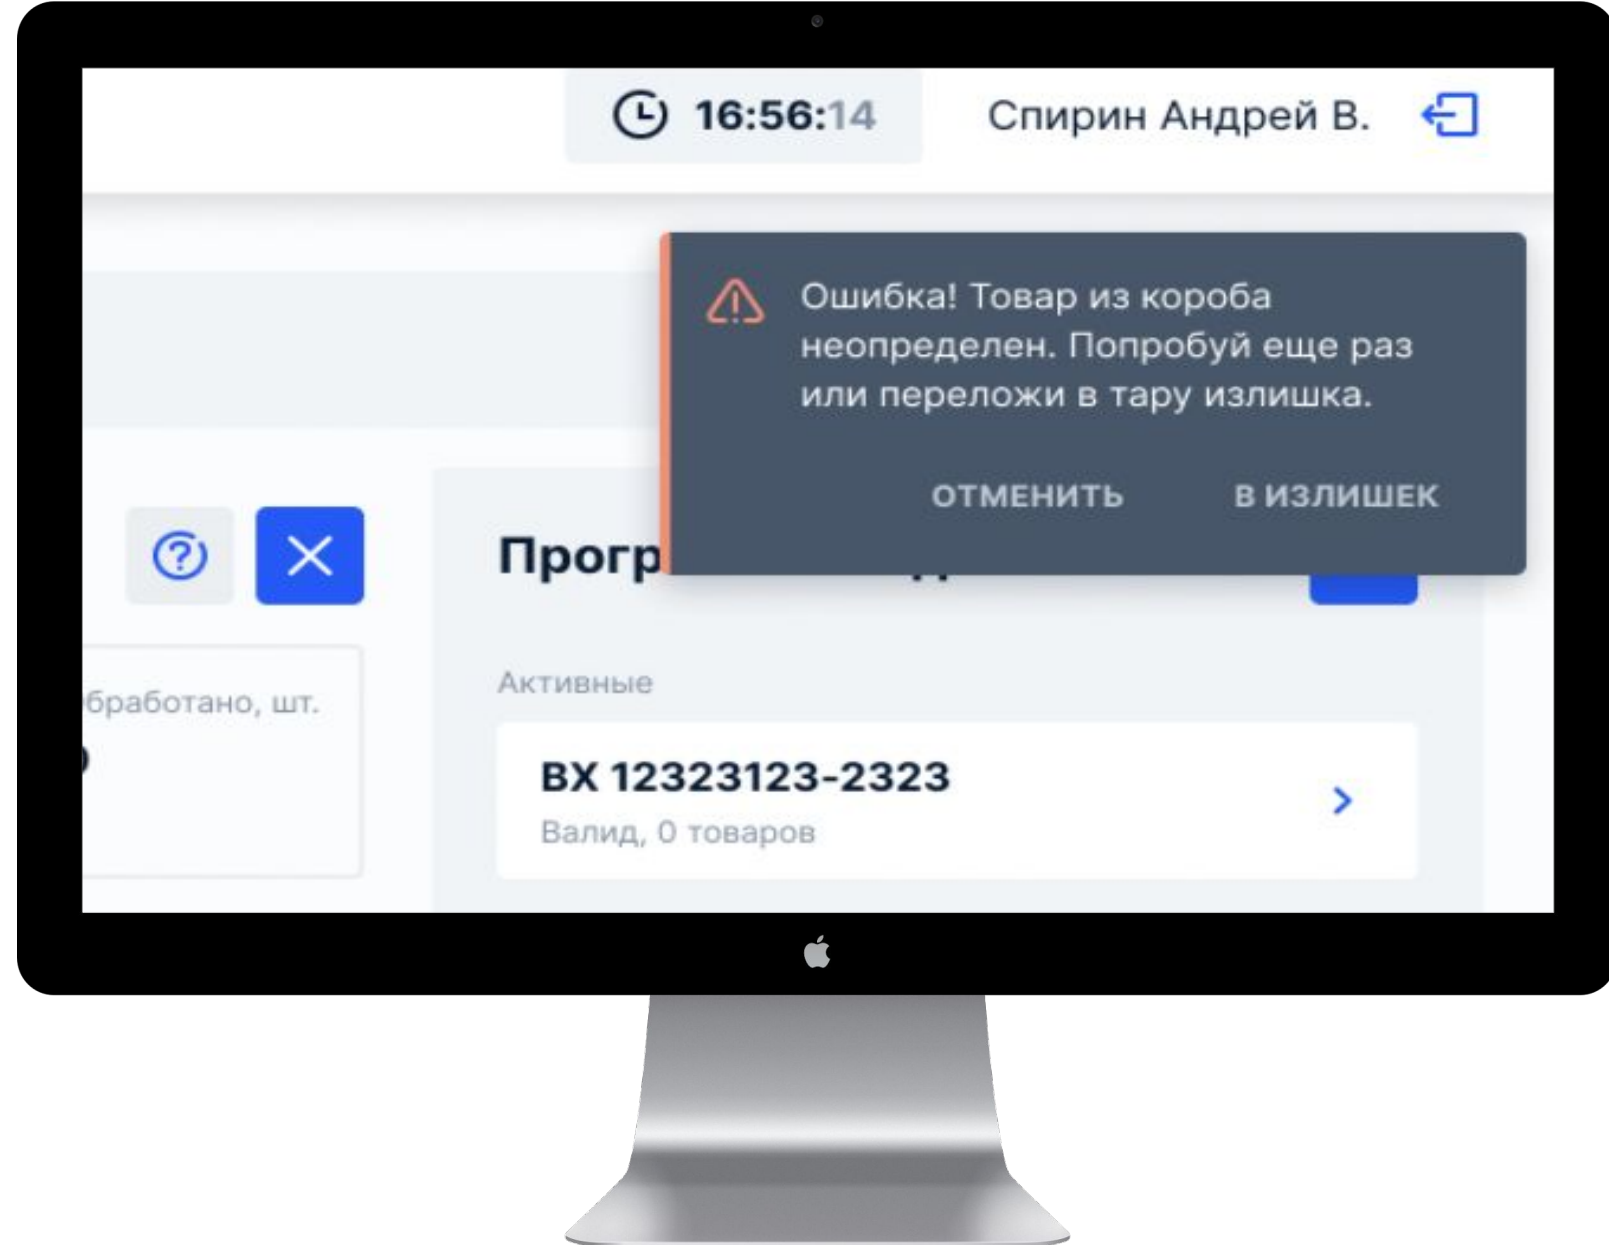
16:56:14

Спирин Андрей В.

Ошибка! Товар из короба неопределен. Попробуй еще раз или переложи в тару излишка.

ОТМЕНИТЬ

В ИЗЛИШЕК

Прогр

бработано, шт.

Активные

BX 12323123-2323

Валид, 0 товаров